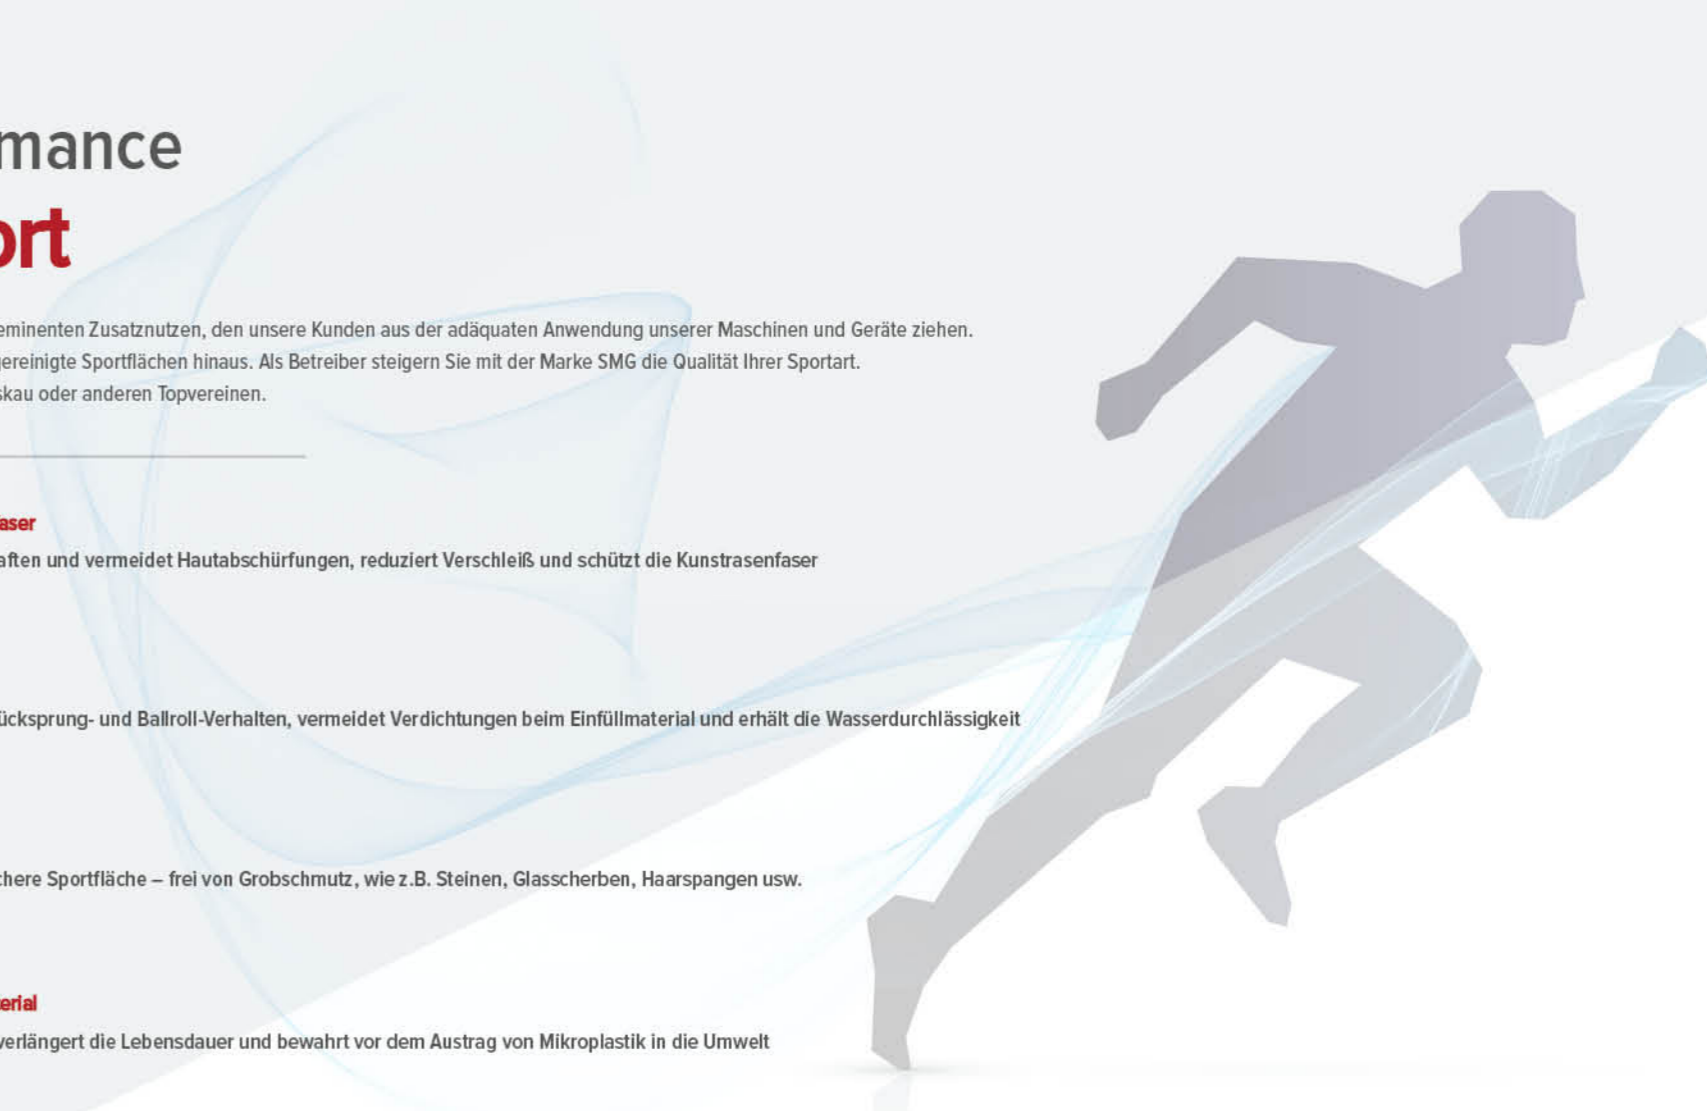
mance
ort

eminenten Zusatznutzen, den unsere Kunden aus der adäquaten Anwendung unserer Maschinen und Geräte ziehen. gereinigte Sportflächen hinaus. Als Betreiber steigern Sie mit der Marke SMG die Qualität Ihrer Sportart. skau oder anderen Topvereinen.

aser
aften und vermeidet Hautabschürfungen, reduziert Verschleiß und schützt die Kunstrasenfaser

ücksprung- und Ballroll-Verhalten, vermeidet Verdichtungen beim Einfüllmaterial und erhält die Wasserdurchlässigkeit

chere Sportfläche – frei von Grobschmutz, wie z.B. Steinen, Glasscherben, Haarspangen usw.

erial
verlängert die Lebensdauer und bewahrt vor dem Austrag von Mikroplastik in die Umwelt